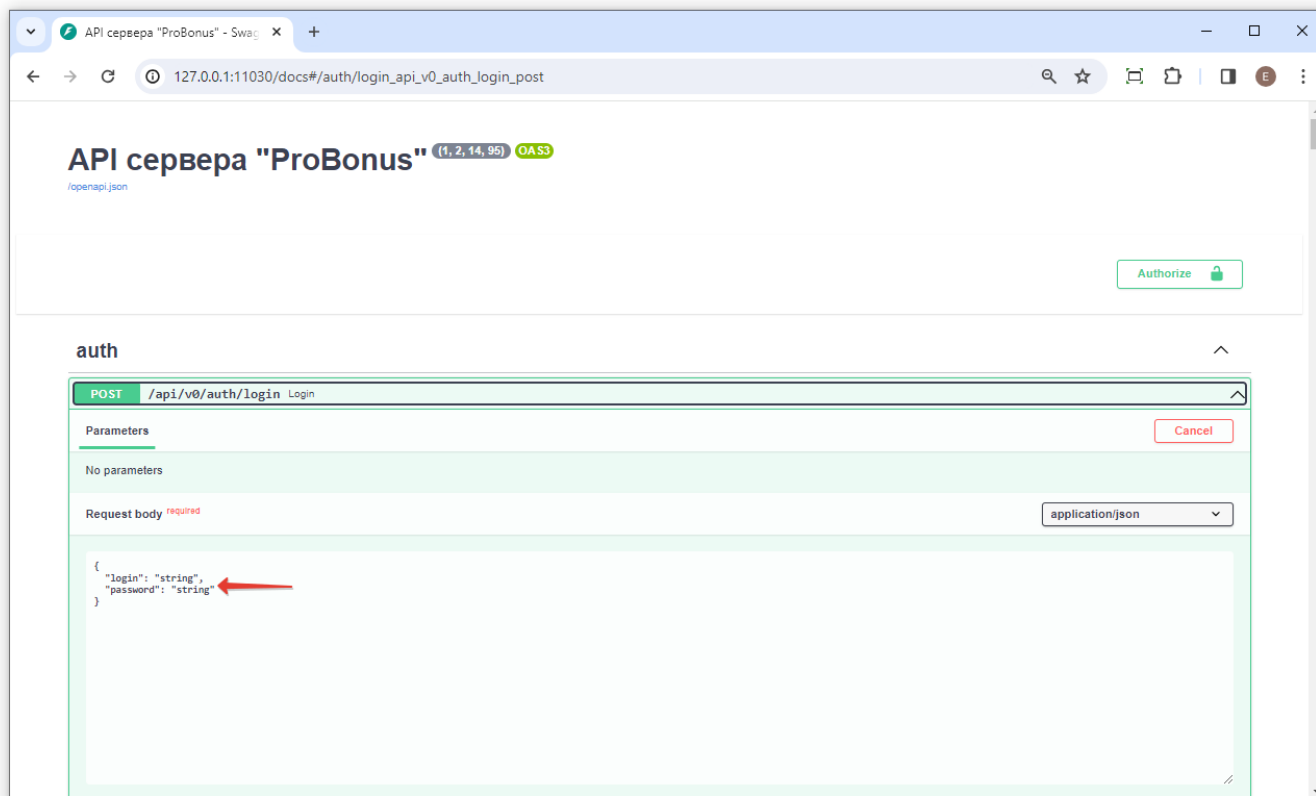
API сервера "ProBonus" - Swag

127.0.0.1:11030/docs#/auth/login_api_v0_auth_login_post

E

API сервера "ProBonus" (1, 2, 14, 95) OAS3

/openapi.json

Authorize

auth

POST /api/v0/auth/login Login

Parameters

Cancel

No parameters

Request body required

application/json

{
"login": "string",
"password": "string"
}